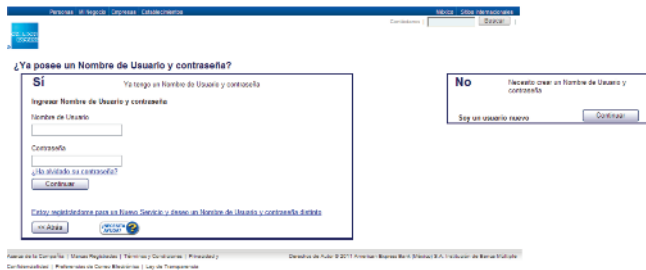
Personas | Mi Negocio | Empresas | Establecimientos

México | Sitios Internacionales

Contáctenos | Buscar

¿Ya posee un Nombre de Usuario y contraseña?

Sí

Ya tengo un Nombre de Usuario y contraseña

Ingresar Nombre de Usuario y contraseña

Nombre de Usuario

Contraseña

¿Ha olvidado su contraseña?

Continuar

Estoy registrándome para un Nuevo Servicio y deseo un Nombre de Usuario y contraseña distinto

<< Atrás

¿Necesita Ayuda?

No

Necesito crear un Nombre de Usuario y contraseña

Soy un usuario nuevo

Continuar

Acerca de la Compañía | Marcas Registradas | Términos y Condiciones | Privacidad y Confidencialidad | Preferencias de Correo Electrónico | Ley de Transparencia

Derechos de Autor © 2011 American Express Bank (México) S.A. Institución de Banca Múltiple